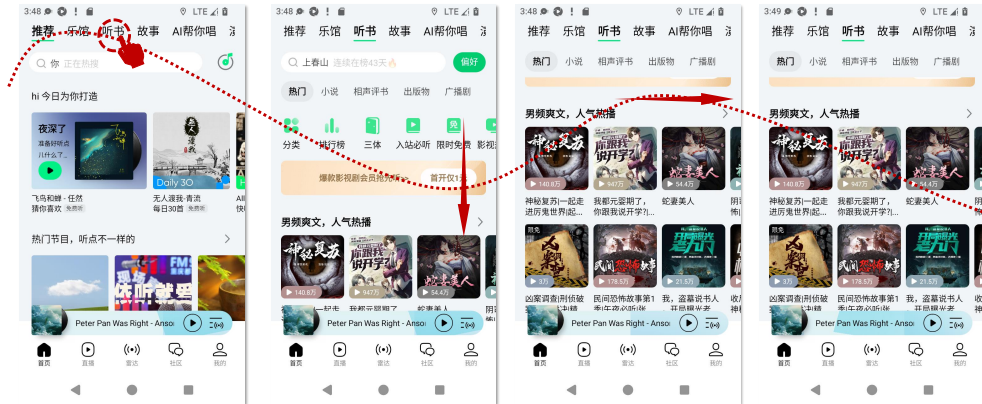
3:48 LTE

推荐 乐馆 听书 故事 AI帮你唱

你 正在热播

hi 今日为你打造

夜深了 无人渡我·青洗

飞鸟和蝉 - 任然 猜你喜欢 免费听

Daily 30 每日30首 免费听

热门节目，听点不一样的

Peter Pan Was Right - Anso

首页 直播 雷达 社区 我的

3:48 LTE

推荐 乐馆 听书 故事 AI帮你唱

上春山 连续在榜43天 假好

热门 小说 相声评书 出版物 广播剧

分类 排行榜 三体 入站必听 限时免费 影视

爆款影视剧会员抢先听 首开仅1元

男频爽文，人气热播

140.8万 947万 54.4万

神秘复苏 我都元婴期了 蛇妻美人

Peter Pan Was Right - Anso

首页 直播 雷达 社区 我的

3:48 LTE

推荐 乐馆 听书 故事 AI帮你唱

热门 小说 相声评书 出版物 广播剧

男频爽文，人气热播

140.8万 947万 54.4万

神秘复苏|一起走进厉鬼世界|起... 我都元婴期了，你跟我说开学?|... 蛇妻美人

凶案调查|刑侦破案 民间恐怖故事第1季|午夜必听... 我，盗墓说书人开局爆光..

Peter Pan Was Right - Anso

首页 直播 雷达 社区 我的

3:49 LTE

推荐 乐馆 听书 故事 AI帮你唱

热门 小说 相声评书 出版物 广播剧

男频爽文，人气热播

140.8万 947万 54.4万

神秘复苏|一起走进厉鬼世界|起... 我都元婴期了，你跟我说开学?|... 蛇妻美人

凶案调查|刑侦破案 民间恐怖故事第1季|午夜必听... 我，盗墓说书人开局爆光..

Peter Pan Was Right - Anso

首页 直播 雷达 社区 我的